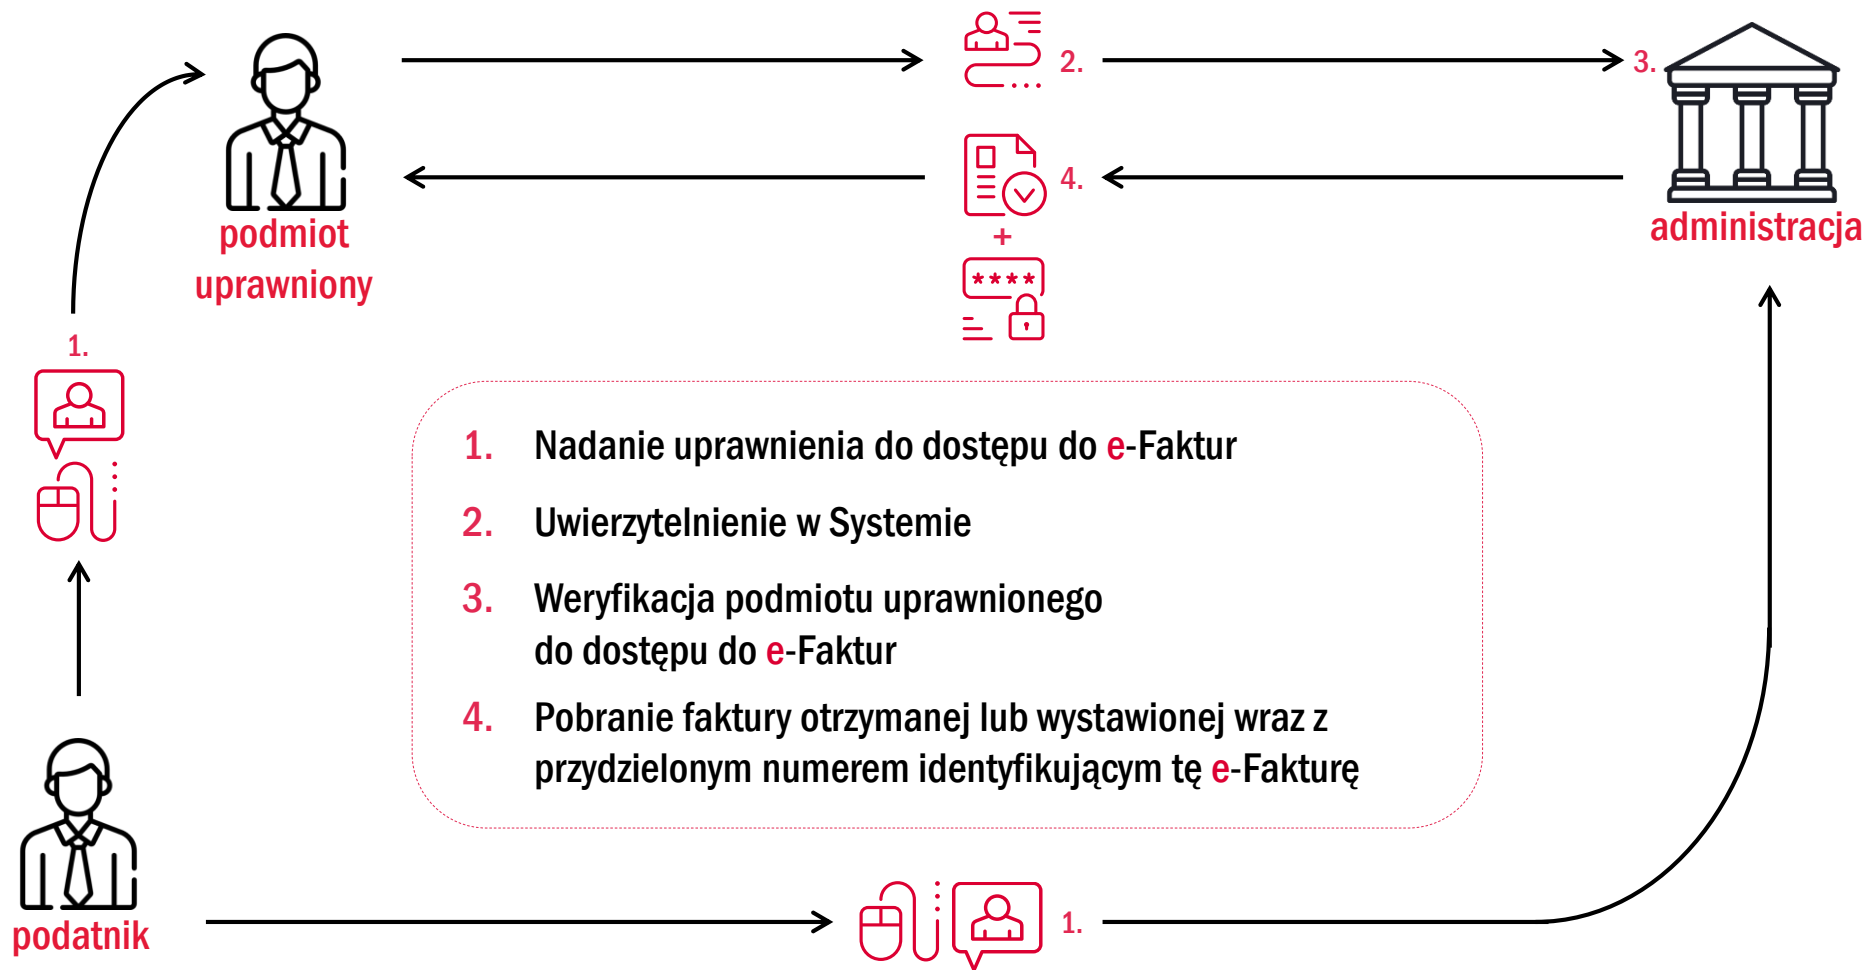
2.

3.

podmiot uprawniony

4.

+

administracja

1.

1. Nadanie uprawnienia do dostępu do e-Faktur

2. Uwierzytelnienie w Systemie

3. Weryfikacja podmiotu uprawnionego do dostępu do e-Faktur

4. Pobranie faktury otrzymanej lub wystawionej wraz z przydzielonym numerem identyfikującym tę e-Fakturę

podatnik

1.